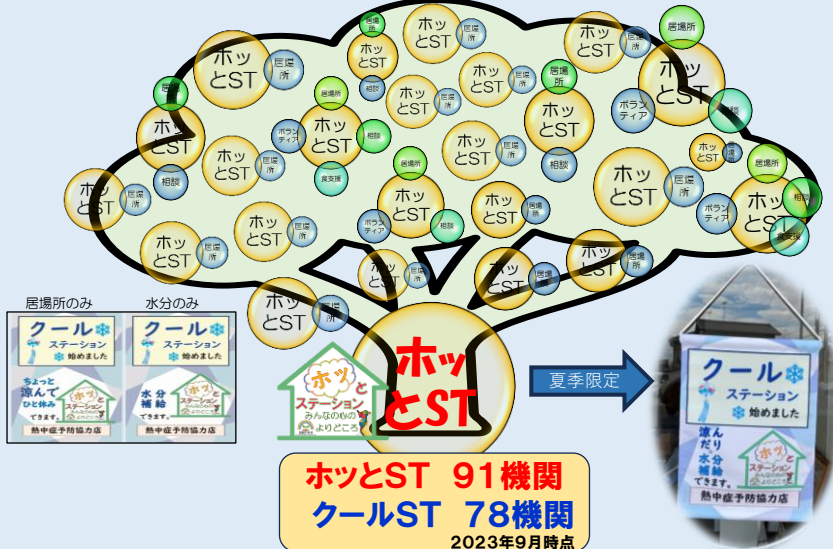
居場所
ホッとST
居場所
ホッとST
居場所
居場所
ホッとST
居場所
ホッとST
居場所
ホッとST
居場所
相談
ホッとST
居場所
居場所
ホッとST
居場所
ボランティア
相談
ホッとST
居場所
相談
ホッとST
ボランティア
相談
ホッとST
居場所
居場所
ホッとST
居場所
相談
居場所
ホッとST
居場所
相談
食支援
ホッとST
居場所
居場所
ホッとST
居場所
ホッとST
居場所
ボランティア
ホッとST
居場所
相談
居場所
ボランティア
相談
ホッとST
居場所
相談
ホッとST
居場所
ホッとST
居場所
ホッとST
居場所
ホッとST
居場所
ホッとST
居場所
ホッとST
ホッとステーション
みんなのものよりどころ
夏季限定
居場所のみ
水分のみ
クール ステーション 始めました
ちょっと涼んでひと休みできます。
熱中症予防協力店
クール ステーション 始めました
水分補給できます。
熱中症予防協力店
クール ステーション 始めました
涼んだり水分補給できます。
ホッとステーション
熱中症予防協力店
ホッとST 91機関
クールST 78機関
2023年9月時点